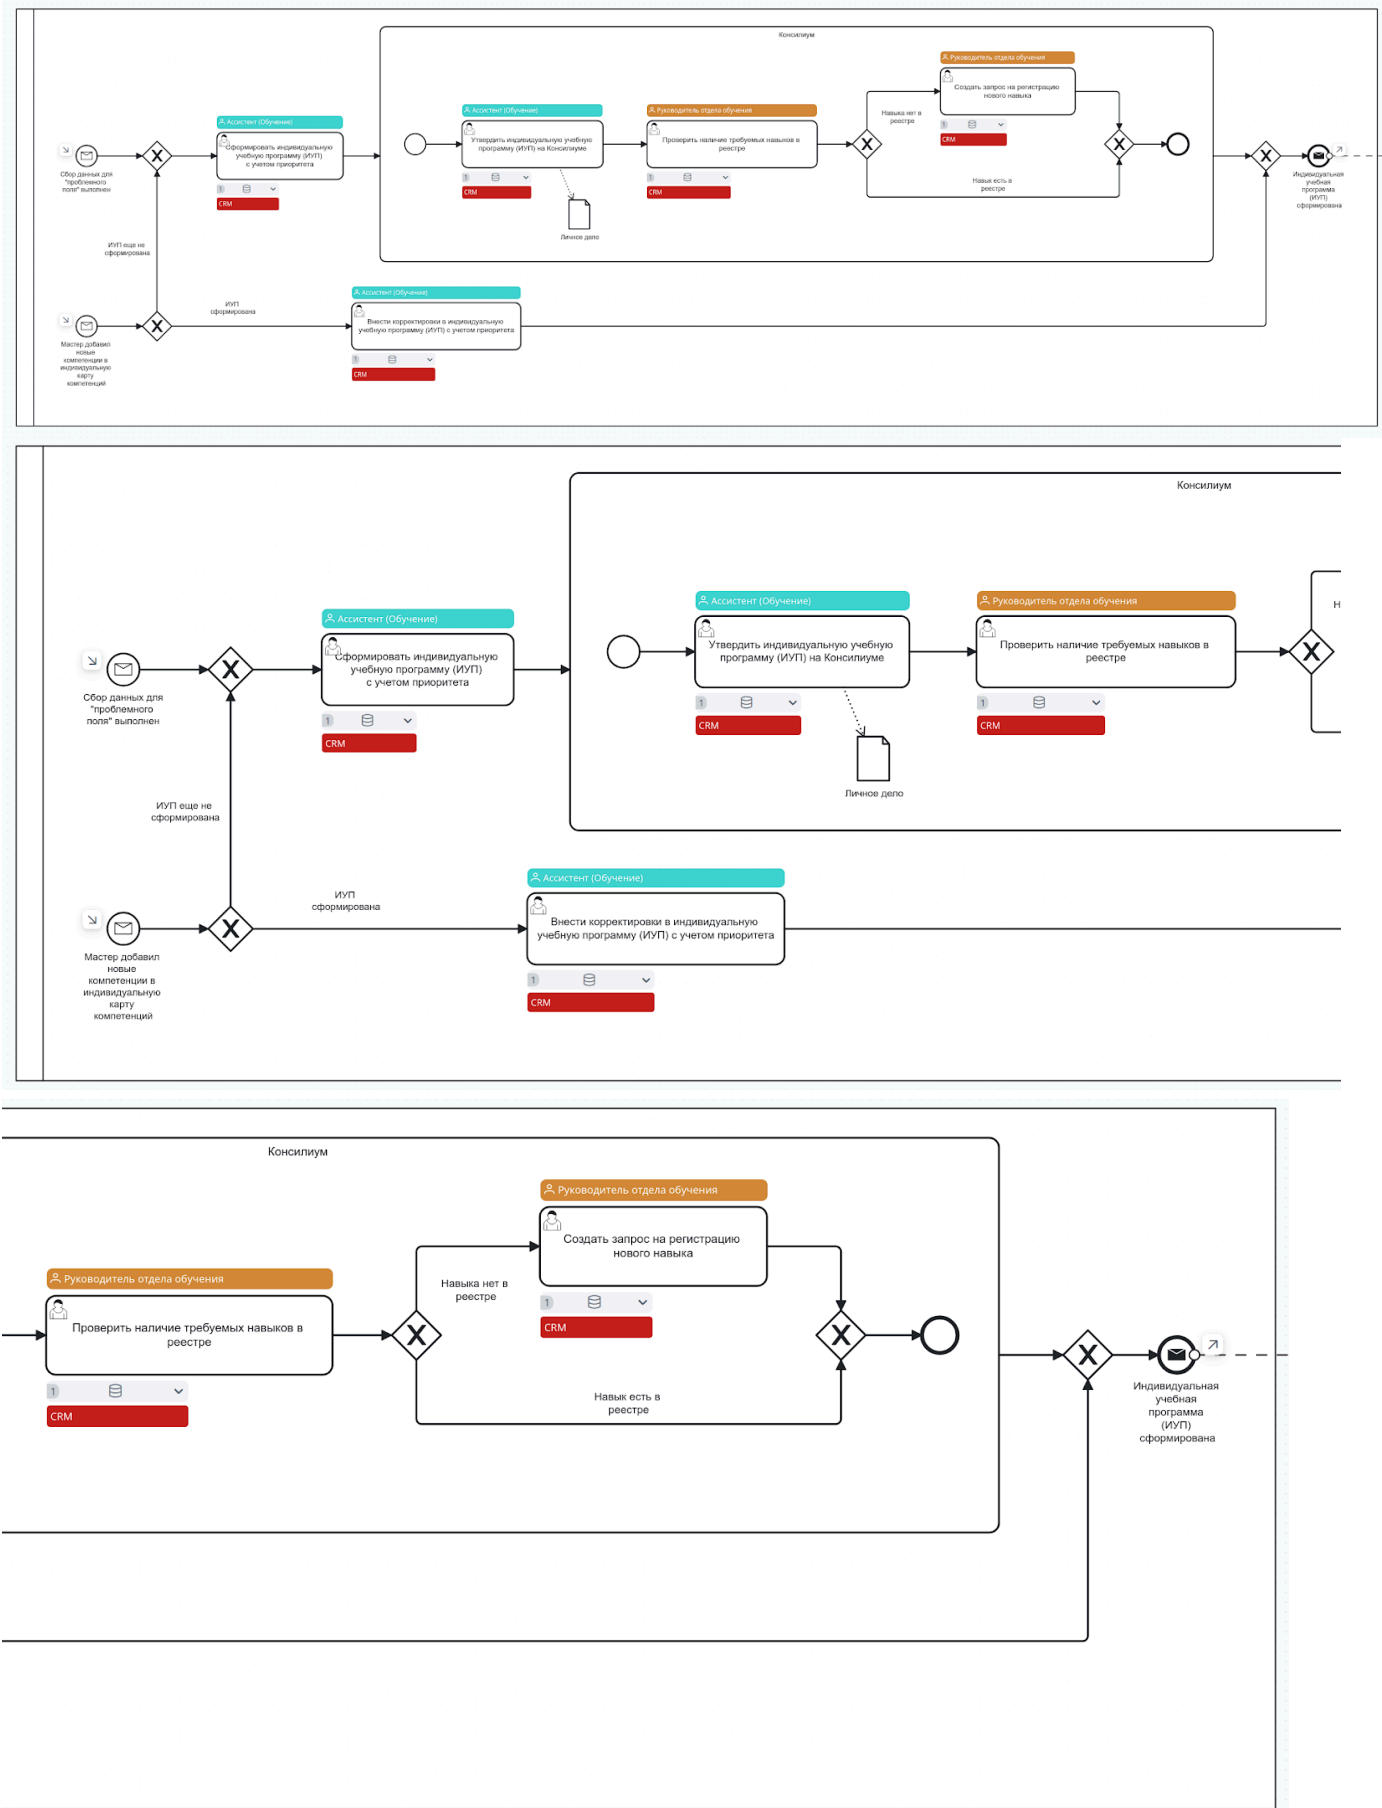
Консилиум

Руководитель отдела обучения
Создать запрос на регистрацию нового навыка
1
CRM

Ассистент (Обучение)
Сформировать индивидуальную учебную программу (ИУП) с учетом приоритета
1
CRM

Ассистент (Обучение)
Утвердить индивидуальную учебную программу (ИУП) на Консилиуме
1
CRM

Руководитель отдела обучения
Проверить наличие требуемых навыков в реестре
1
CRM

Навыка нет в реестре

Навык есть в реестре

Личное дело

Сбор данных для "проблемного поля" выполнен

ИУП еще не сформирована

ИУП сформирована

Ассистент (Обучение)
Внести корректировки в индивидуальную учебную программу (ИУП) с учетом приоритета
1
CRM

Мастер добавил новые компетенции в индивидуальную карту компетенций

Индивидуальная учебная программа (ИУП) сформирована

Консилиум

Ассистент (Обучение)
Сформировать индивидуальную учебную программу (ИУП) с учетом приоритета
1
CRM

Ассистент (Обучение)
Утвердить индивидуальную учебную программу (ИУП) на Консилиуме
1
CRM

Руководитель отдела обучения
Проверить наличие требуемых навыков в реестре
1
CRM

Н

Сбор данных для "проблемного поля" выполнен

Личное дело

ИУП еще не сформирована

ИУП сформирована

Ассистент (Обучение)
Внести корректировки в индивидуальную учебную программу (ИУП) с учетом приоритета
1
CRM

Мастер добавил новые компетенции в индивидуальную карту компетенций

Консилиум

Руководитель отдела обучения
Создать запрос на регистрацию нового навыка
1
CRM

Руководитель отдела обучения
Проверить наличие требуемых навыков в реестре
1
CRM

Навыка нет в реестре

Навык есть в реестре

Индивидуальная учебная программа (ИУП) сформирована